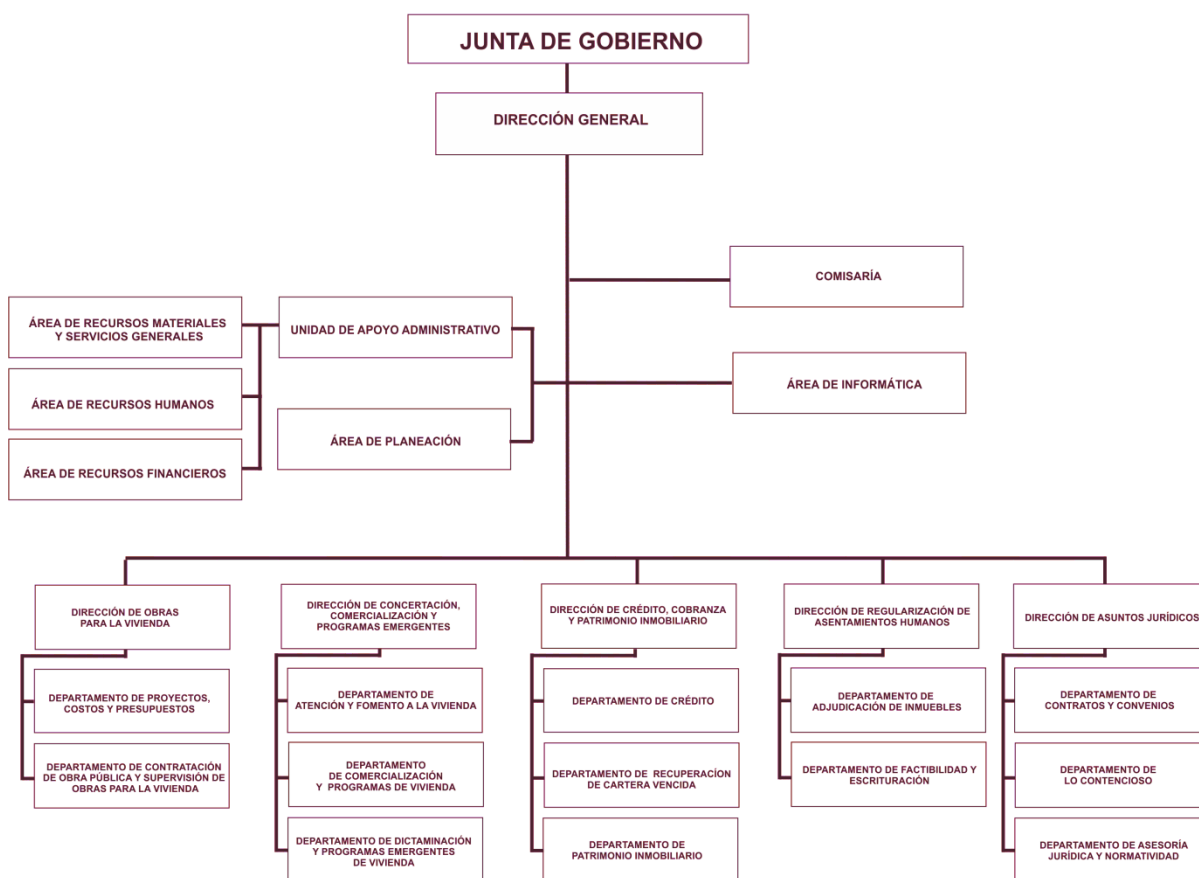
JUNTA DE GOBIERNO

DIRECCIÓN GENERAL

COMISARÍA

ÁREA DE RECURSOS MATERIALES Y SERVICIOS GENERALES

UNIDAD DE APOYO ADMINISTRATIVO

ÁREA DE RECURSOS HUMANOS

ÁREA DE INFORMÁTICA

ÁREA DE PLANEACIÓN

ÁREA DE RECURSOS FINANCIEROS

DIRECCIÓN DE OBRAS PARA LA VIVIENDA

DEPARTAMENTO DE PROYECTOS, COSTOS Y PRESUPUESTOS

DEPARTAMENTO DE CONTRATACIÓN DE OBRA PÚBLICA Y SUPERVISIÓN DE OBRAS PARA LA VIVIENDA

DIRECCIÓN DE CONCERTACIÓN, COMERCIALIZACIÓN Y PROGRAMAS EMERGENTES

DEPARTAMENTO DE ATENCIÓN Y FOMENTO A LA VIVIENDA

DEPARTAMENTO DE COMERCIALIZACIÓN Y PROGRAMAS DE VIVIENDA

DEPARTAMENTO DE DICTAMINACIÓN Y PROGRAMAS EMERGENTES DE VIVIENDA

DIRECCIÓN DE CRÉDITO, COBRANZA Y PATRIMONIO INMOBILIARIO

DEPARTAMENTO DE CRÉDITO

DEPARTAMENTO DE RECUPERACÍON DE CARTERA VENCIDA

DEPARTAMENTO DE PATRIMONIO INMOBILIARIO

DIRECCIÓN DE REGULARIZACIÓN DE ASENTAMIENTOS HUMANOS

DEPARTAMENTO DE ADJUDICACIÓN DE INMUEBLES

DEPARTAMENTO DE FACTIBILIDAD Y ESCRITURACIÓN

DIRECCIÓN DE ASUNTOS JURÍDICOS

DEPARTAMENTO DE CONTRATOS Y CONVENIOS

DEPARTAMENTO DE LO CONTENCIOSO

DEPARTAMENTO DE ASESORÍA JURÍDICA Y NORMATIVIDAD